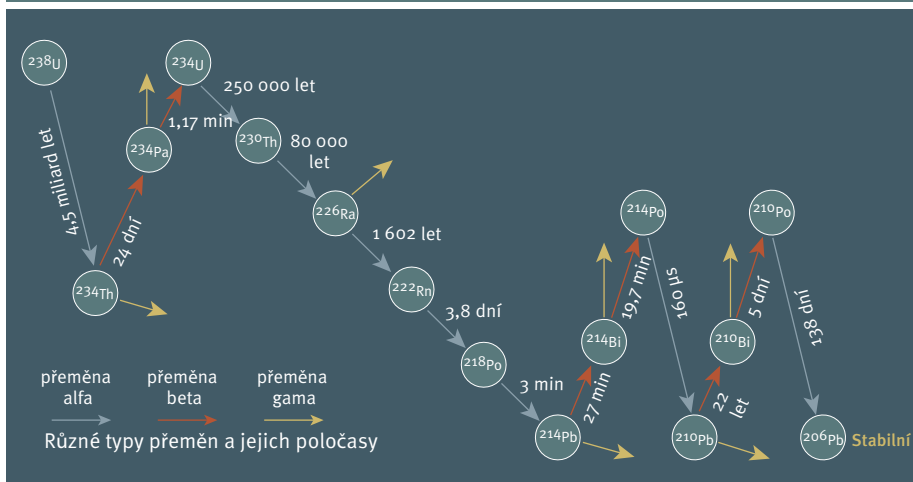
$^{238}U$

4,5 miliard let

$^{234}Th$

24 dní

$^{234}Pa$

1,17 min

$^{234}U$

250 000 let

$^{230}Th$

80 000 let

$^{226}Ra$

1 602 let

$^{222}Rn$

3,8 dní

$^{218}Po$

3 min

$^{214}Pb$

27 min

$^{214}Bi$

19,7 min

$^{214}Po$

160 μs

$^{210}Pb$

22 let

$^{210}Bi$

5 dní

$^{210}Po$

138 dní

$^{206}Pb$ Stabilní

přeměna alfa

přeměna beta

přeměna gama

Různé typy přeměn a jejich poločasy